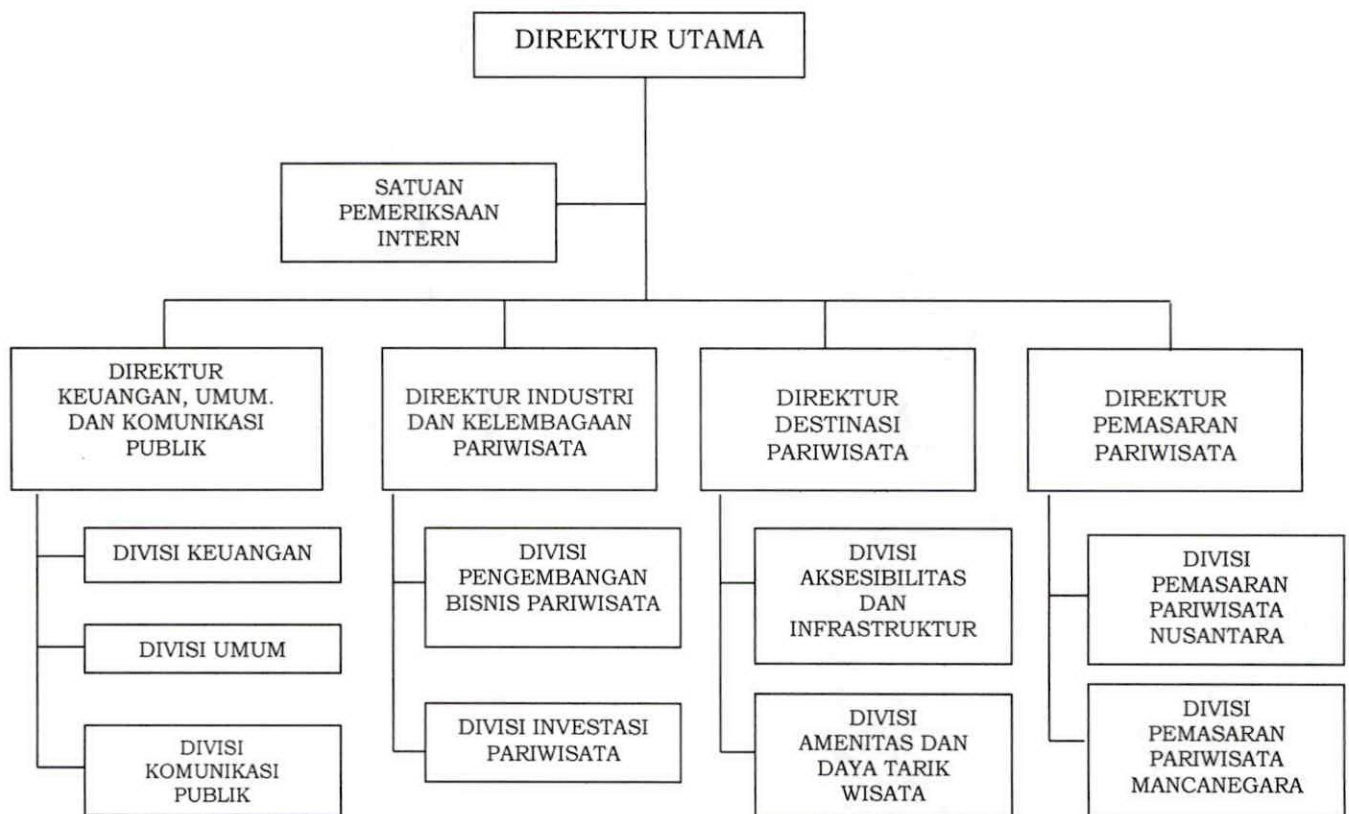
DIREKTUR UTAMA

SATUAN PEMERIKSAAN INTERN

DIREKTUR KEUANGAN, UMUM. DAN KOMUNIKASI PUBLIK

DIVISI KEUANGAN

DIVISI UMUM

DIVISI KOMUNIKASI PUBLIK

DIREKTUR INDUSTRI DAN KELEMBAGAAN PARIWISATA

DIVISI PENGEMBANGAN BISNIS PARIWISATA

DIVISI INVESTASI PARIWISATA

DIREKTUR DESTINASI PARIWISATA

DIVISI AKSESIBILITAS DAN INFRASTRUKTUR

DIVISI AMENITAS DAN DAYA TARIK WISATA

DIREKTUR PEMASARAN PARIWISATA

DIVISI PEMASARAN PARIWISATA NUSANTARA

DIVISI PEMASARAN PARIWISATA MANCANEGARA